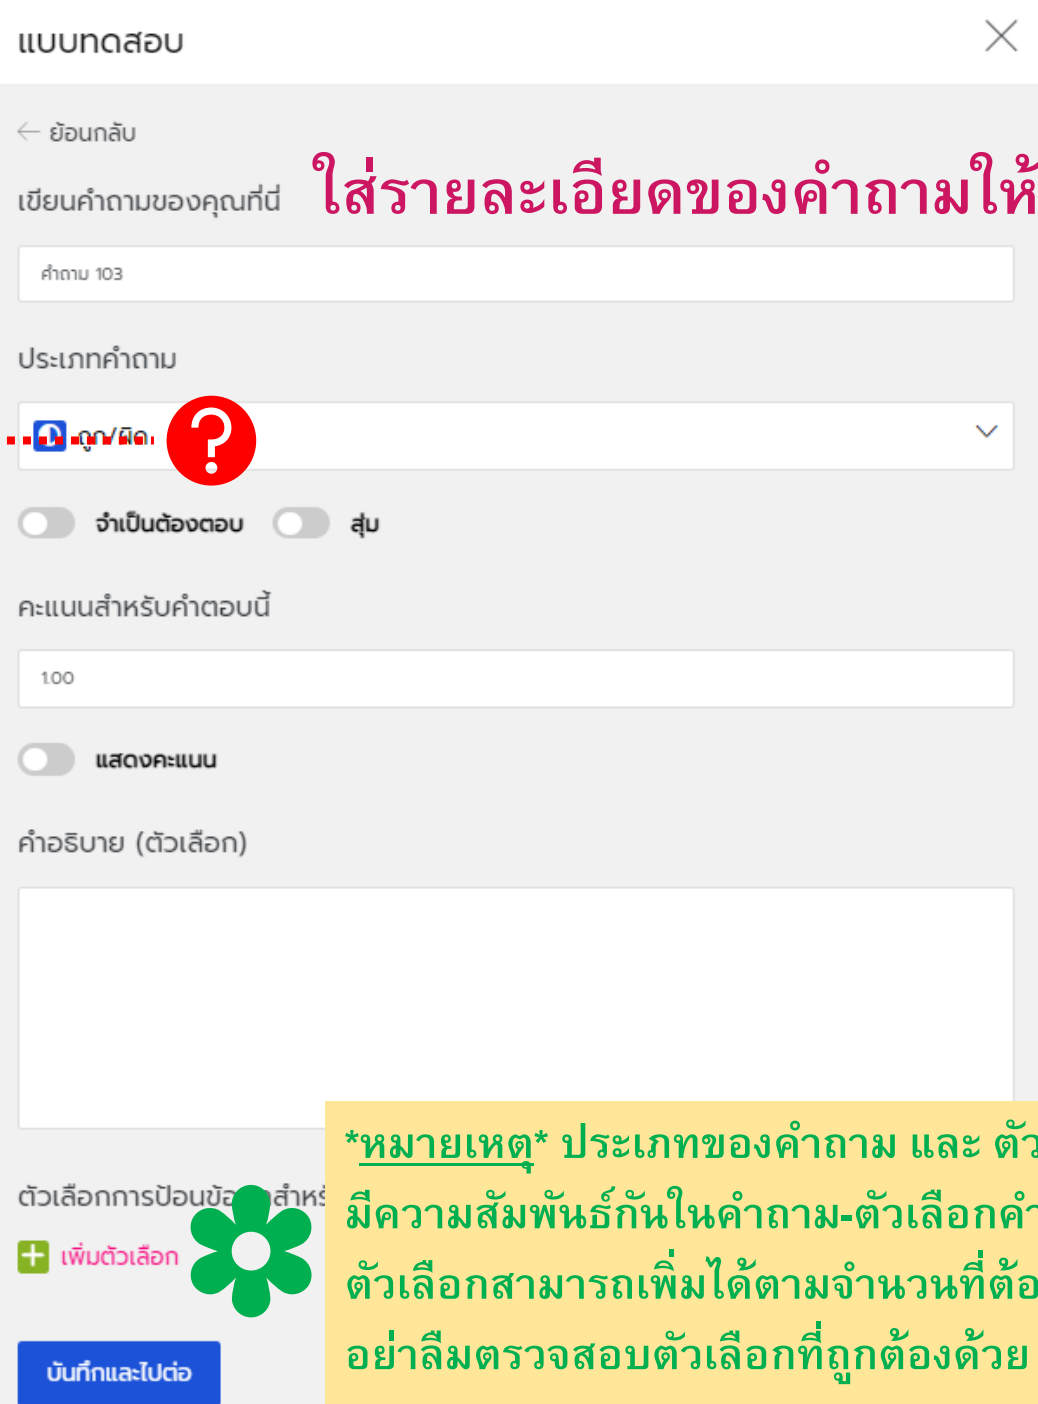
แบบทดสอบ

← ย้อนกลับ

เขียนคำถามของคุณที่นี่ ใส่รายละเอียดของคำถามให้

คำถาม 103

ประเภทคำถาม

ถูก/ผิด

จำเป็นต้องตอบ สุ่ม

คะแนนสำหรับคำตอบนี้

1.00

แสดงคะแนน

คำอธิบาย (ตัวเลือก)

ตัวเลือกการป้อนข้อ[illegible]สำหร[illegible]

เพิ่มตัวเลือก

บันทึกและไปต่อ

*หมายเหตุ* ประเภทของคำถาม และ ตัว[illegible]
มีความสัมพันธ์กันในคำถาม-ตัวเลือกค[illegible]
ตัวเลือกสามารถเพิ่มได้ตามจำนวนที่ต้อ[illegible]
อย่าลืมตรวจสอบตัวเลือกที่ถูกต้องด้วย